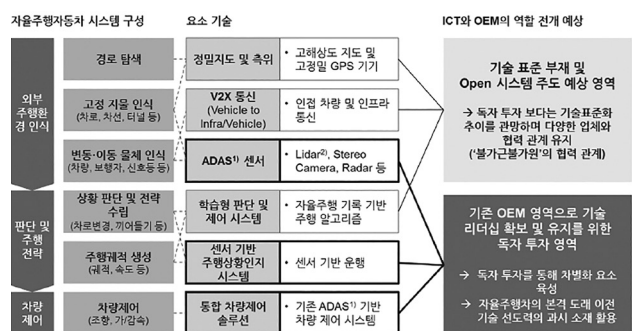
자율주행자동차 시스템 구성

요소 기술

ICT와 OEM의 역할 전개 예상

외부 주행환경 인식

경로 탐색

정밀지도 및 측위

• 고해상도 지도 및 고정밀 GPS 기기

고정 지물 인식 (차로, 차선, 터널 등)

V2X 통신 (Vehicle to Infra/Vehicle)

• 인접 차량 및 인프라 통신

변동·이동 물체 인식 (차량, 보행자, 신호등 등)

ADAS¹⁾ 센서

• Lidar²⁾, Stereo Camera, Radar 등

기술 표준 부재 및 Open 시스템 주도 예상 영역

→ 독자 투자 보다는 기술표준화 추이를 관망하며 다양한 업체와 협력 관계 유지 ('불가근불가원'의 협력 관계)

판단 및 주행 전략

상황 판단 및 전략 수립 (차로변경, 끼어들기 등)

학습형 판단 및 제어 시스템

• 자율주행 기록 기반 주행 알고리즘

주행궤적 생성 (궤적, 속도 등)

센서 기반 주행상황인지 시스템

• 센서 기반 운행

기존 OEM 영역으로 기술 리더십 확보 및 유지를 위한 독자 투자 영역

→ 독자 투자를 통해 차별화 요소 육성

→ 자율주행차의 본격 도래 이전 기술 선도력의 과시 소재 활용

차량 제어

차량제어 (조향, 가/감속)

통합 차량제어 솔루션

• 기존 ADAS¹⁾ 기반 차량 제어 시스템